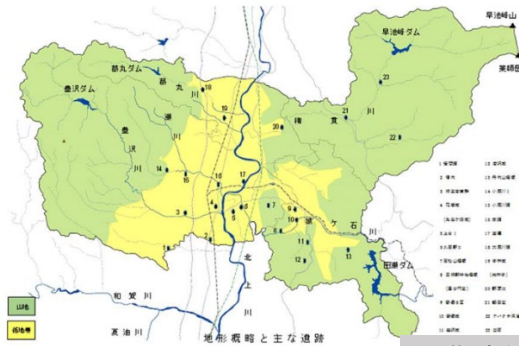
早池峰山
早池峰ダム
薬師岳
綾丸ダム
綾
丸
豊沢ダム
豊
沢
川
瀬
川
稗
貫
川
猿
ケ
石
川
北
上
川
田瀬ダム
和賀川
夏油川
山地
低地帯
地形概略と主な遺跡
1
2
3
4
5
6
7
8
9
10
11
12
13
14
15
16
17
18
19
20
21
22
23
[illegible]